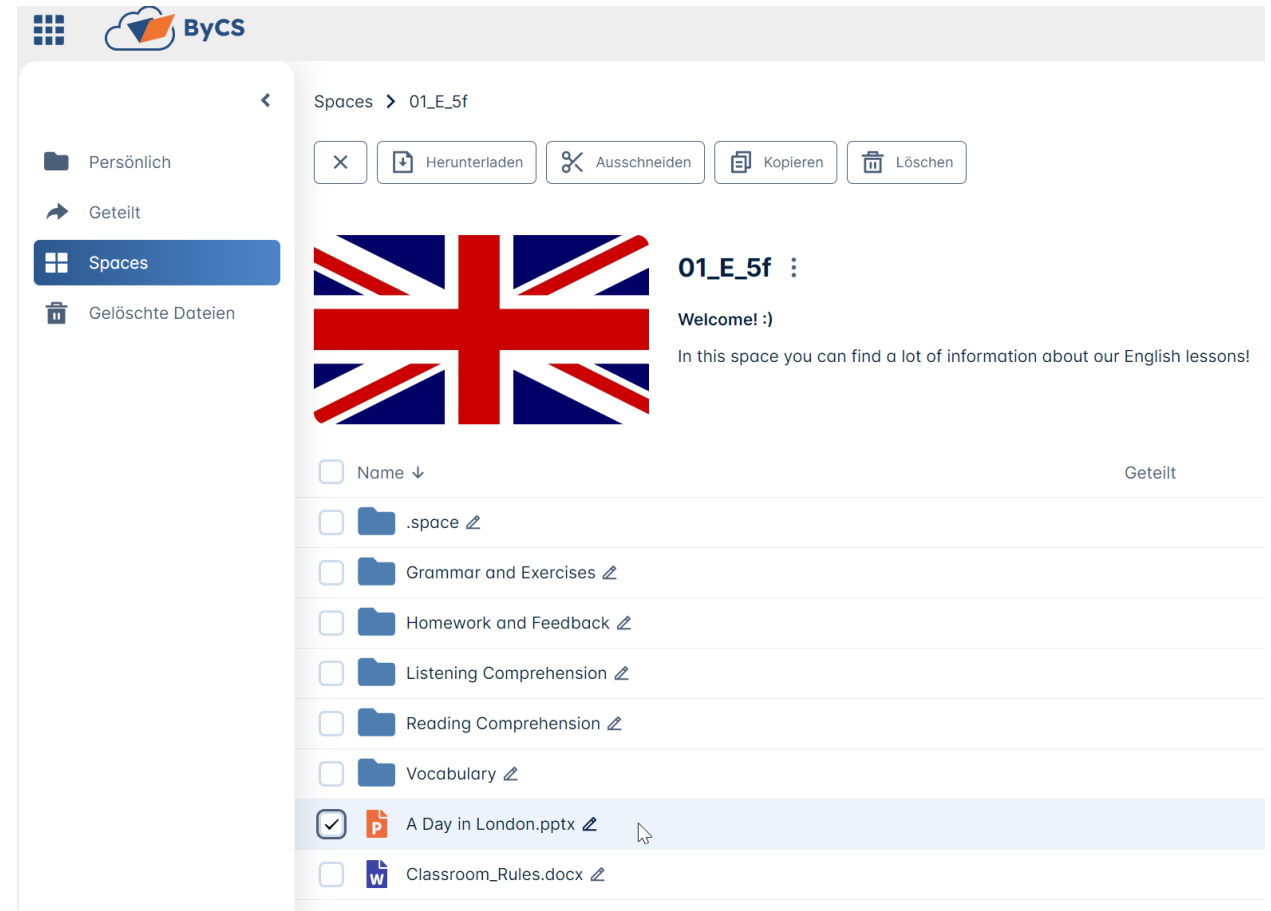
ByCS

Persönlich
Geteilt
Spaces
Gelöschte Dateien

Spaces > 01_E_5f

Herunterladen
Ausschneiden
Kopieren
Löschen

01_E_5f

Welcome! :)

In this space you can find a lot of information about our English lessons!

Name ↓ | Geteilt

.space
Grammar and Exercises
Homework and Feedback
Listening Comprehension
Reading Comprehension
Vocabulary
A Day in London.pptx
Classroom_Rules.docx